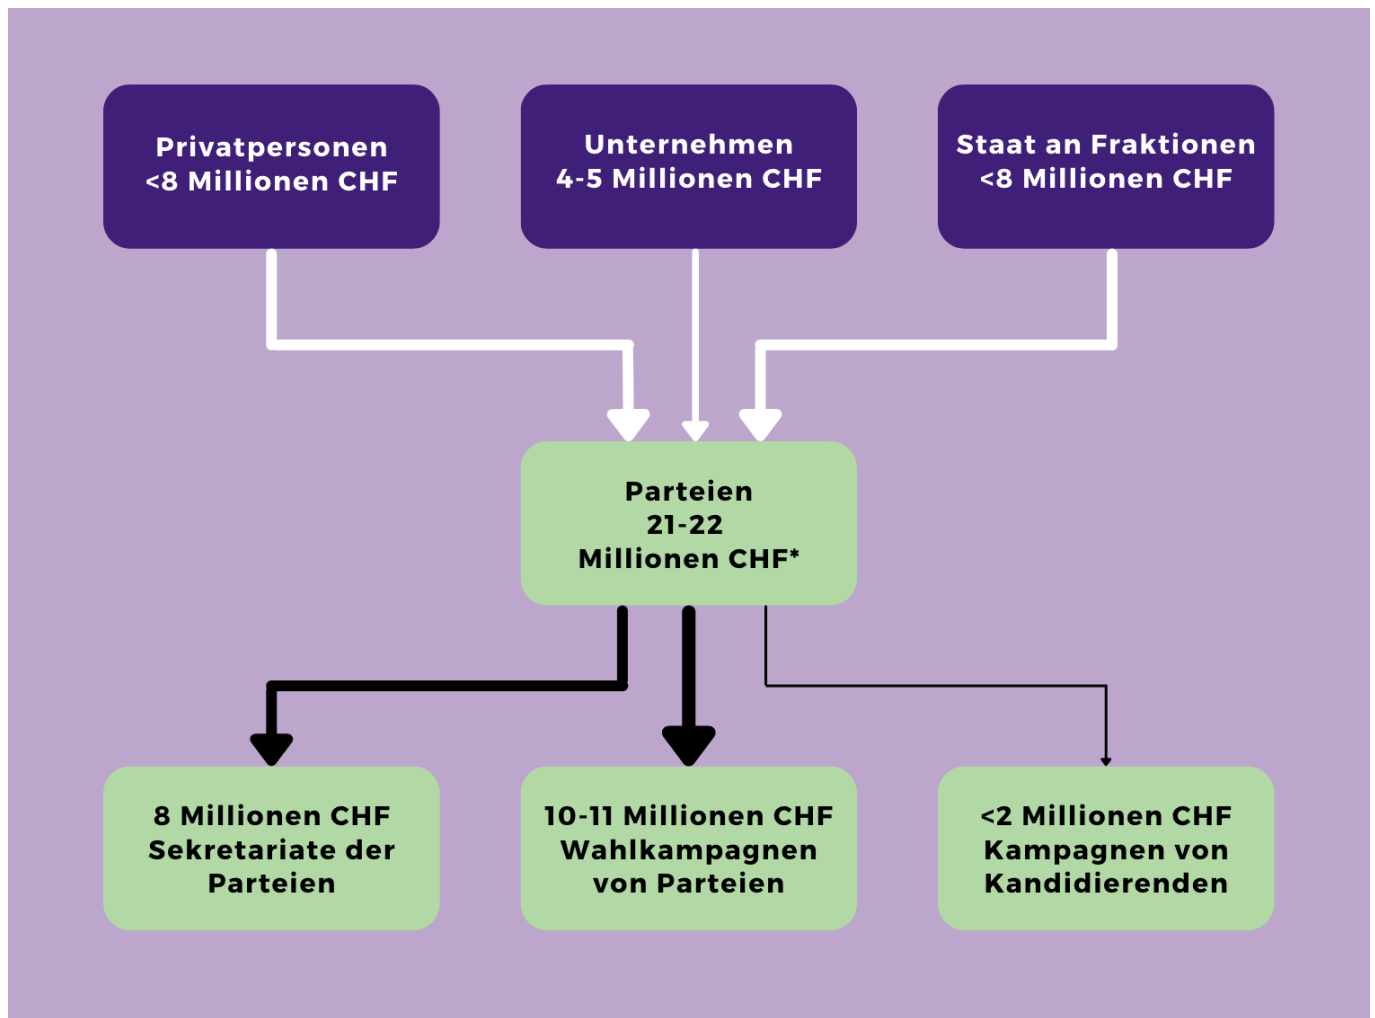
Privatpersonen
<8 Millionen CHF

Unternehmen
4-5 Millionen CHF

Staat an Fraktionen
<8 Millionen CHF

Parteien
21-22
Millionen CHF*

8 Millionen CHF
Sekretariate der Parteien

10-11 Millionen CHF
Wahlkampagnen von Parteien

<2 Millionen CHF
Kampagnen von Kandidierenden